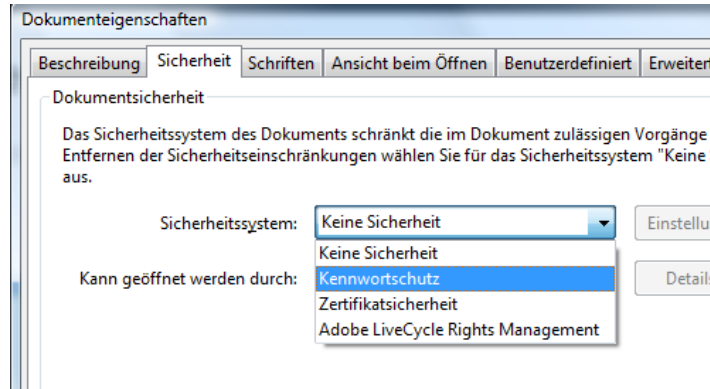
Dokumenteigenschaften

Beschreibung | Sicherheit | Schriften | Ansicht beim Öffnen | Benutzerdefiniert | Erweiter

Dokumentsicherheit

Das Sicherheitssystem des Dokuments schränkt die im Dokument zulässigen Vorgänge Entfernen der Sicherheitseinschränkungen wählen Sie für das Sicherheitssystem "Keine aus.

Sicherheitssystem: Keine Sicherheit

Einstellu

Keine Sicherheit
Kennwortschutz
Zertifikatsicherheit
Adobe LiveCycle Rights Management

Kann geöffnet werden durch:

Details